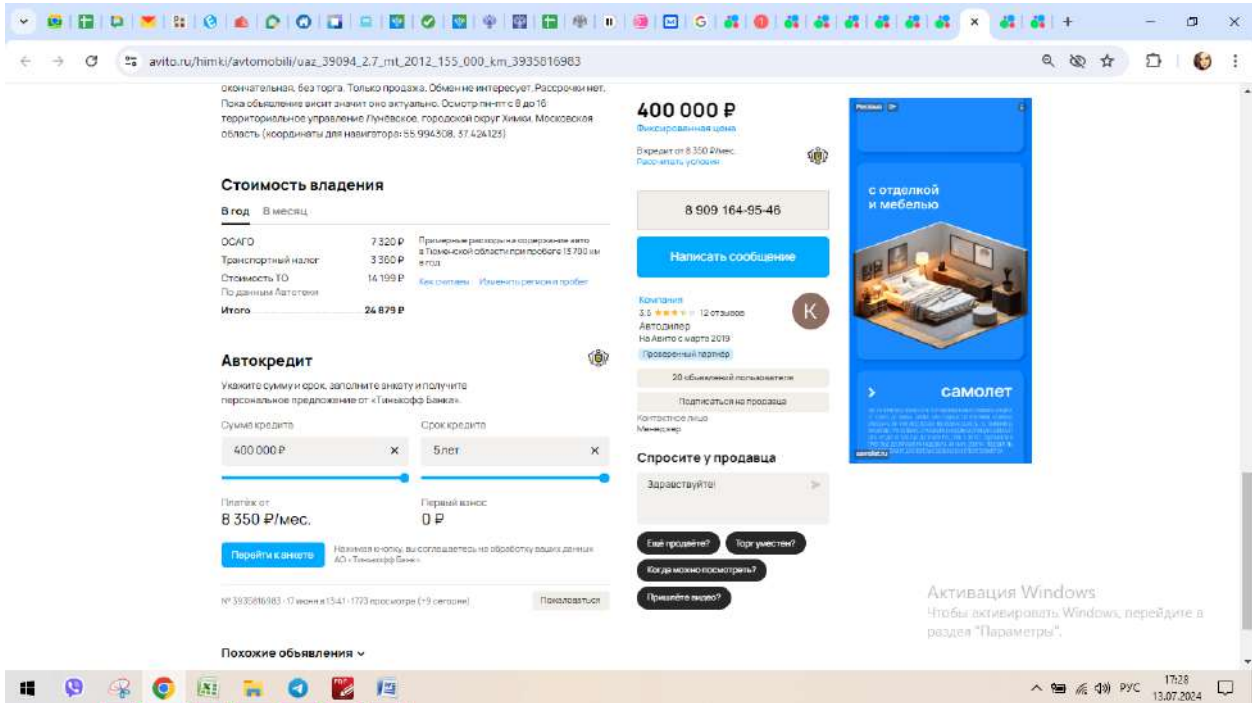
avito.ru/himki/avtomobili/uaz_39094_2.7_mt_2012_155_000_km_3935816983

окончательная, без торга. Только продажа. Обмен не интересует. Рассрочки нет. Пока объявление висит значит оно актуально. Осмотр пн-пт с 8 до 16 территориальное управление Лунёвское, городской округ Химки, Московская область (координаты для навигатора: 55.994308, 37.424125)

Стоимость владения

В год В месяц

| ОСАГО | 7 320 ₽ |
|---|---|
| Транспортный налог | 3 360 ₽ |
| Стоимость ТО По данным Автотеки | 14 199 ₽ |
| Итого | 24 879 ₽ |

Примерные расходы на содержание авто в Тюменской области при пробеге 15 700 км в год

Как считаем Изменить регион и пробег

Автокредит

Укажите сумму и срок, заполните анкету и получите персональное предложение от «Тинькофф Банка».

Сумма кредита
400 000 ₽

Срок кредита
5 лет

Платёж от
8 350 ₽/мес.

Первый взнос
0 ₽

Перейти к анкете

Нажимая кнопку, вы соглашаетесь на обработку ваших данных АО «Тинькофф Банк»

№ 3935816983 · 17 июня в 15:41 · 1773 просмотра (+9 сегодня)

Пожаловаться

Похожие объявления

400 000 ₽
Фиксированная цена

В кредит от 8 350 ₽/мес.
Рассчитать условия

8 909 164-95-46

Написать сообщение

Компания
3.5 ★★★ 12 отзывов
Автодилер
На Авито с марта 2019
Проверенный партнер

20 объявлений пользователя

Подписаться на продавца

Контактное лицо
Менеджер

Спросите у продавца

Здравствуйте!

Ещё продаёте?
Торг уместен?
Когда можно посмотреть?
Пришлёте видео?

Реклама

с отделкой и мебелью

самолет

samolet.ru

Активация Windows
Чтобы активировать Windows, перейдите в раздел "Параметры".

РУС 17:28 13.07.2024